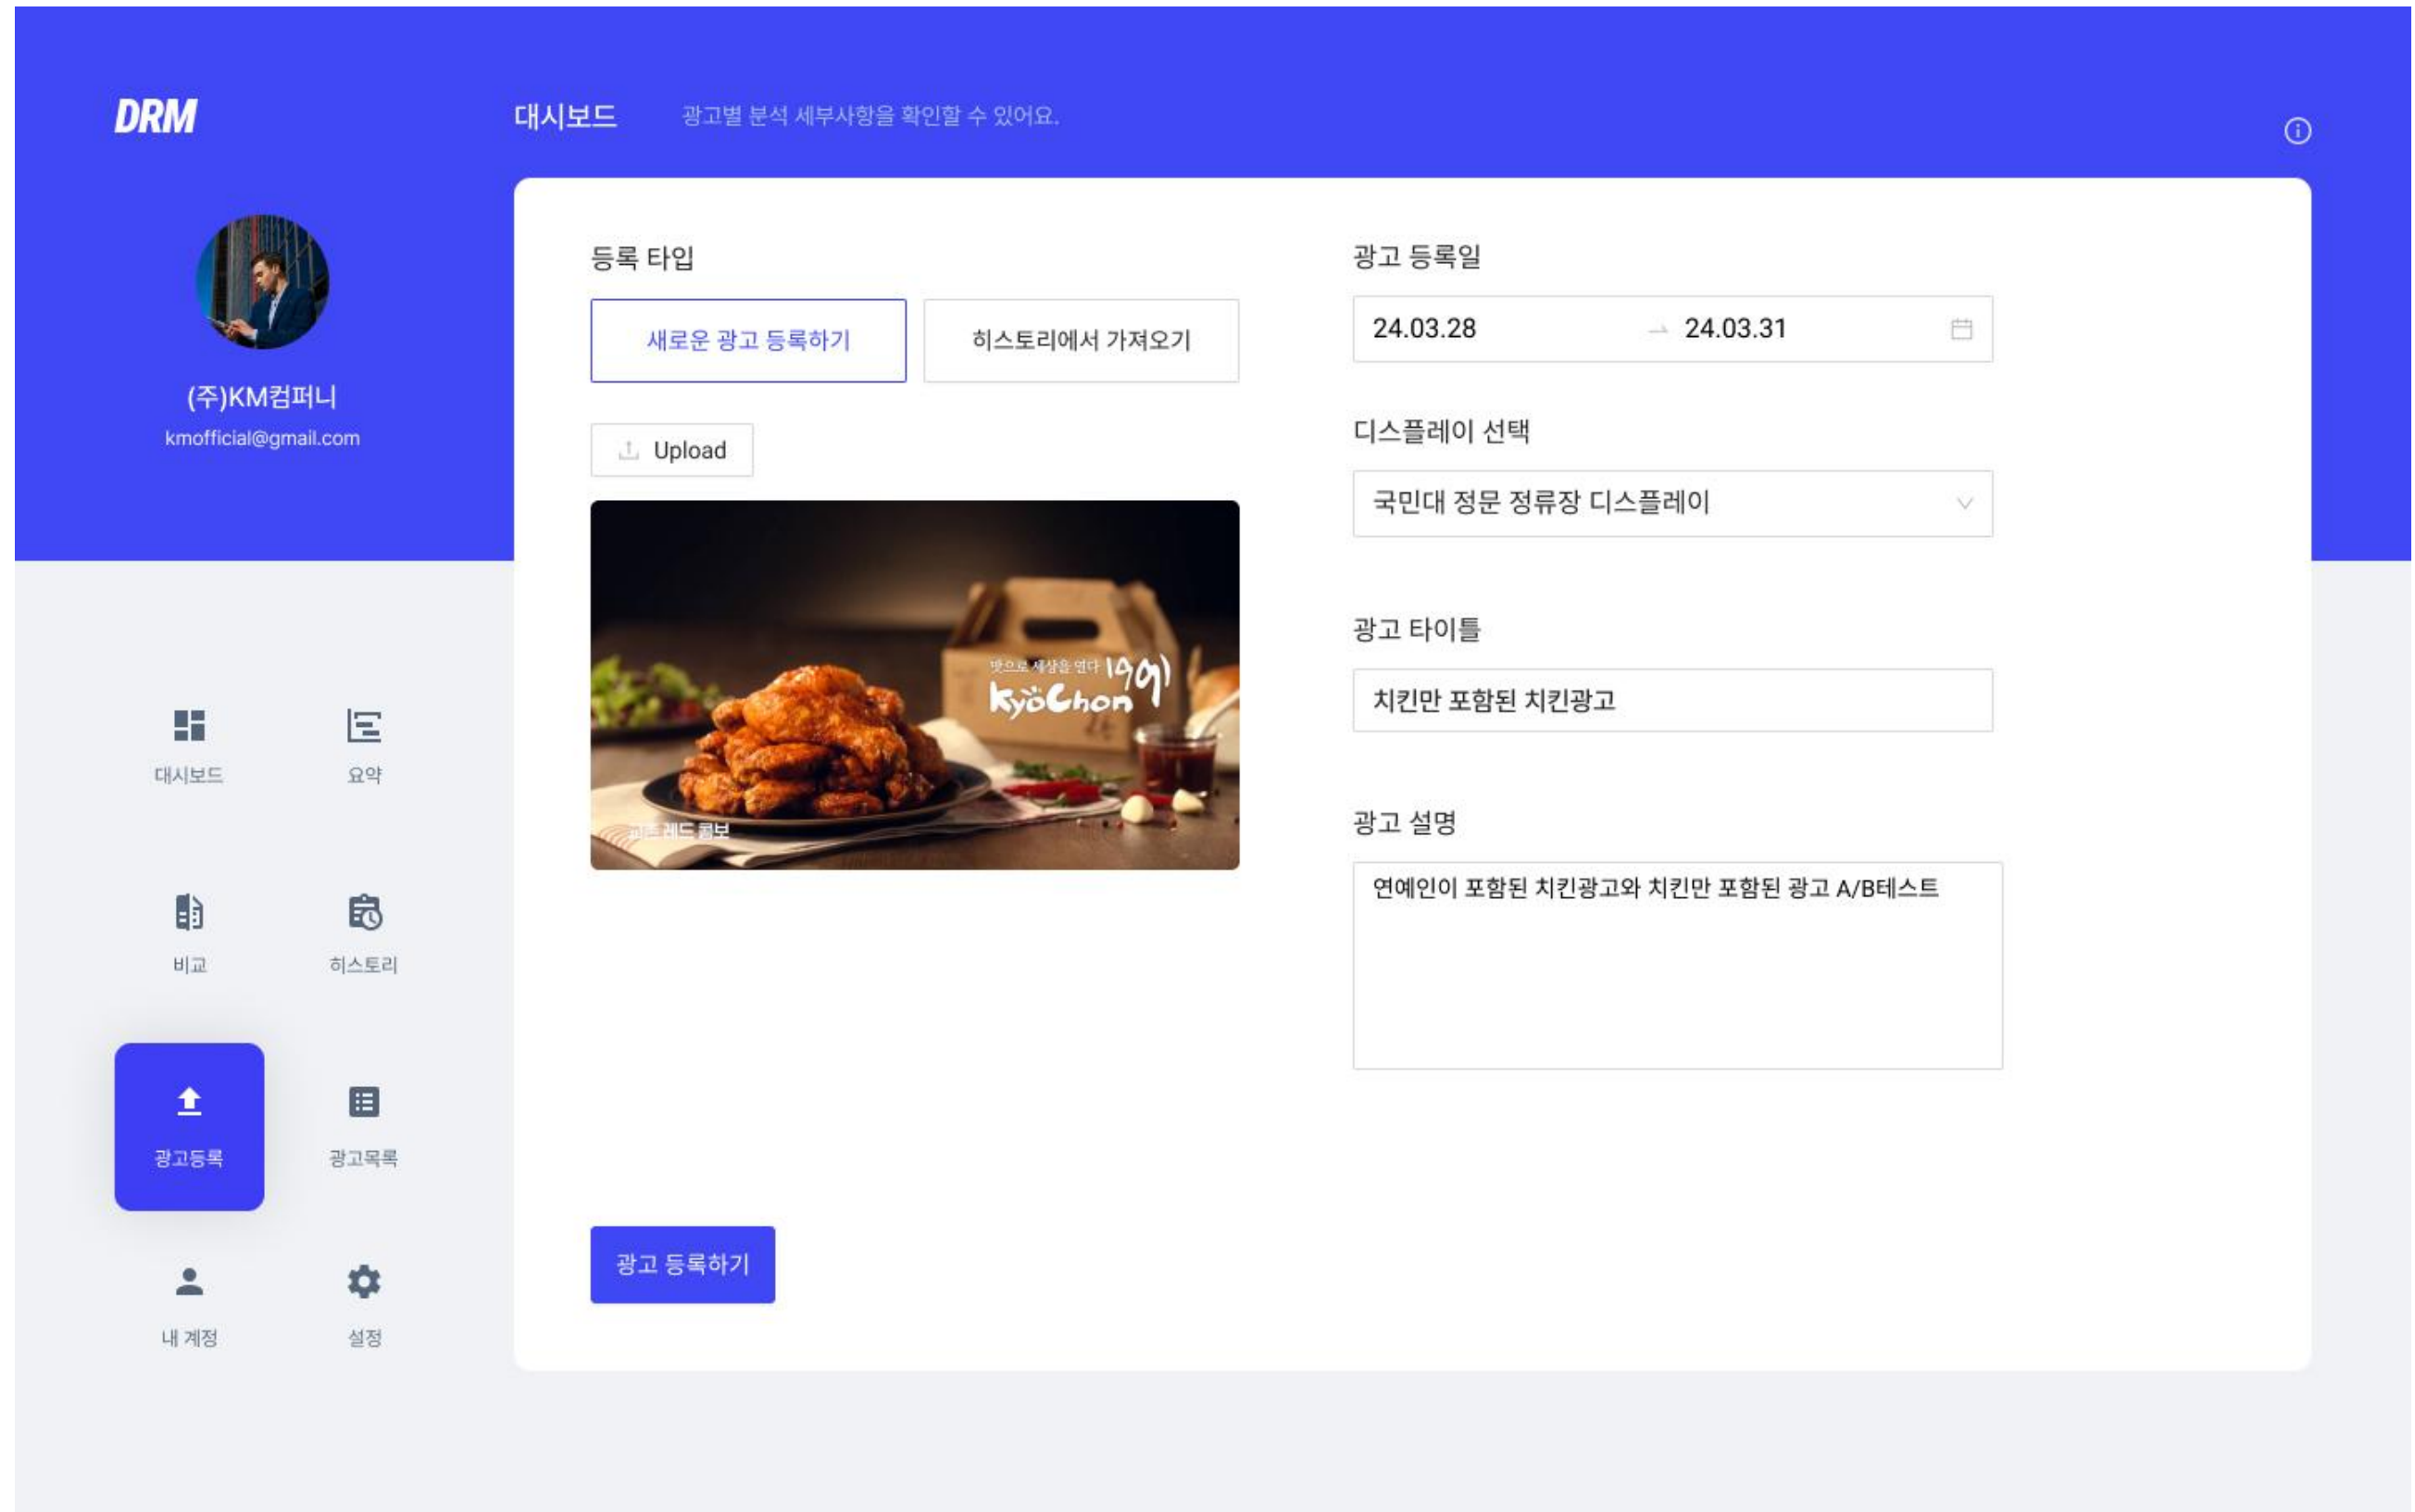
DRM

대시보드 광고별 분석 세부사항을 확인할 수 있어요.

(주)KM컴퍼니
kmofficial@gmail.com

대시보드
요약
비교
히스토리
광고등록
광고목록
내 계정
설정

등록 타입
새로운 광고 등록하기
히스토리에서 가져오기

Upload

맛으로 세상을 연다 1991
KyoChon
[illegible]

광고 등록일
24.03.28 → 24.03.31

디스플레이 선택
국민대 정문 정류장 디스플레이

광고 타이틀
치킨만 포함된 치킨광고

광고 설명
연예인이 포함된 치킨광고와 치킨만 포함된 광고 A/B테스트

광고 등록하기